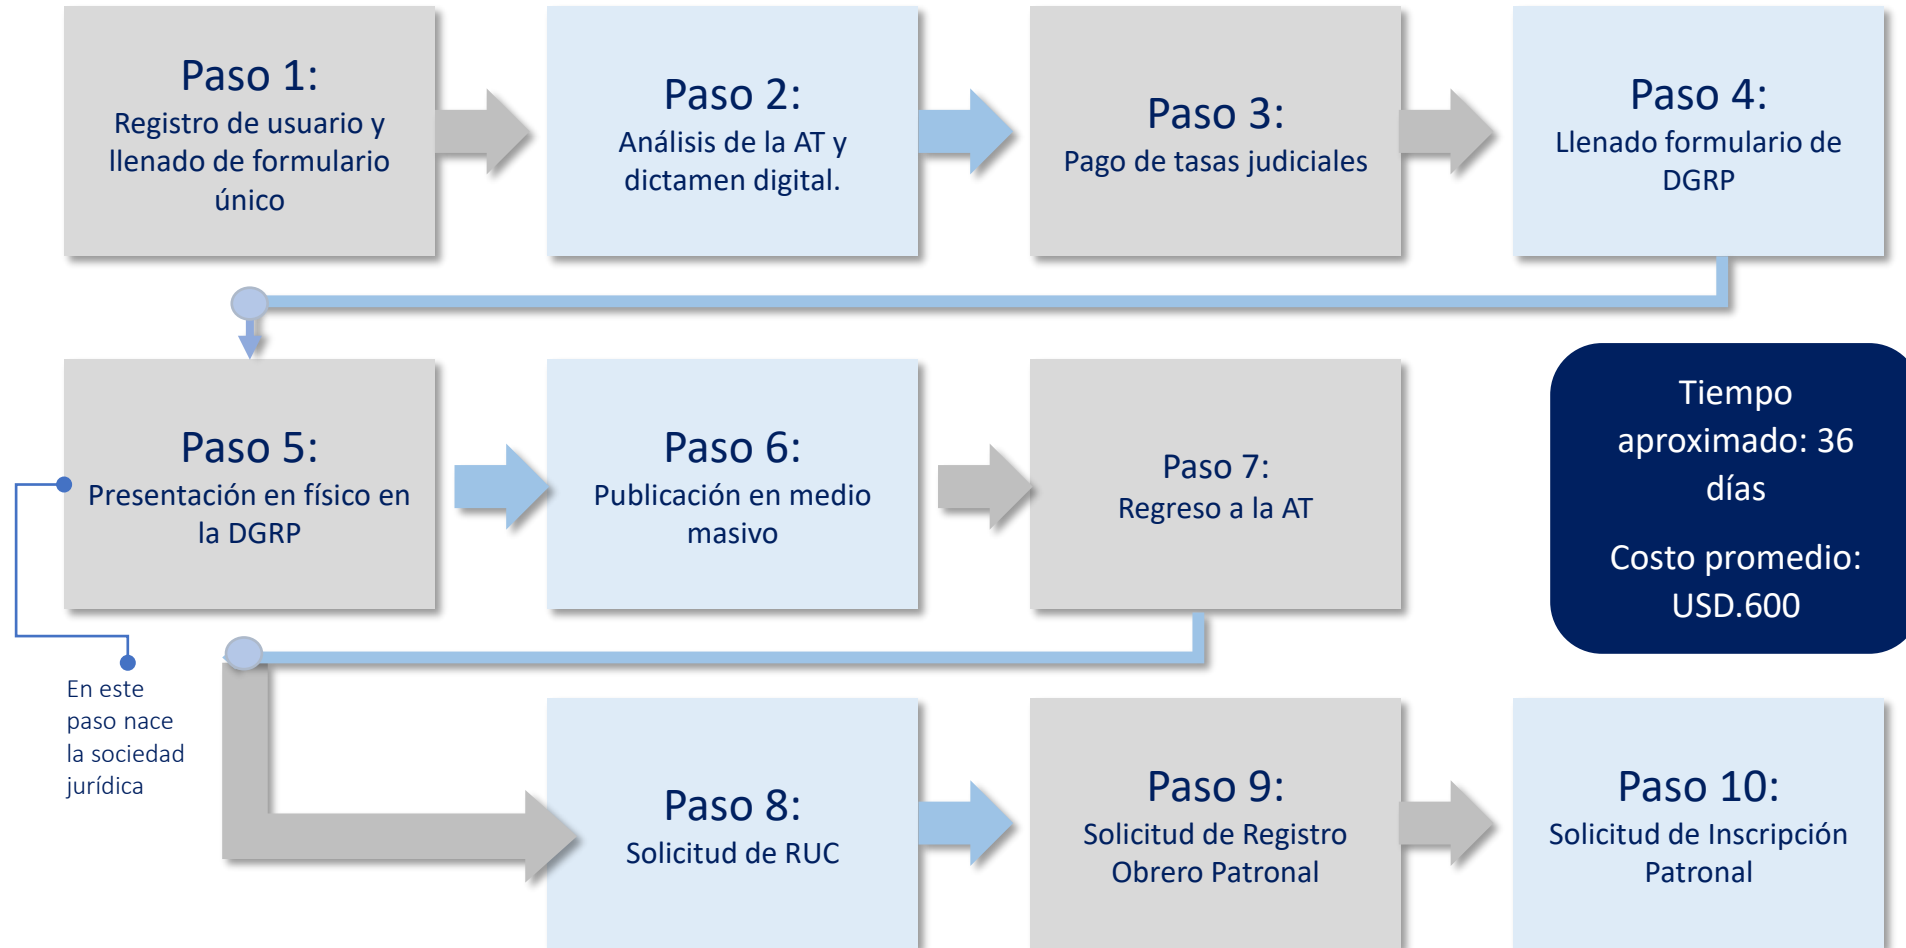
Paso 1:
Registro de usuario y llenado de formulario único

Paso 2:
Análisis de la AT y dictamen digital.

Paso 3:
Pago de tasas judiciales

Paso 4:
Llenado formulario de DGRP

Paso 5:
Presentación en físico en la DGRP

Paso 6:
Publicación en medio masivo

Paso 7:
Regreso a la AT

Tiempo aproximado: 36 días

Costo promedio: USD.600

En este paso nace la sociedad jurídica

Paso 8:
Solicitud de RUC

Paso 9:
Solicitud de Registro Obrero Patronal

Paso 10:
Solicitud de Inscripción Patronal